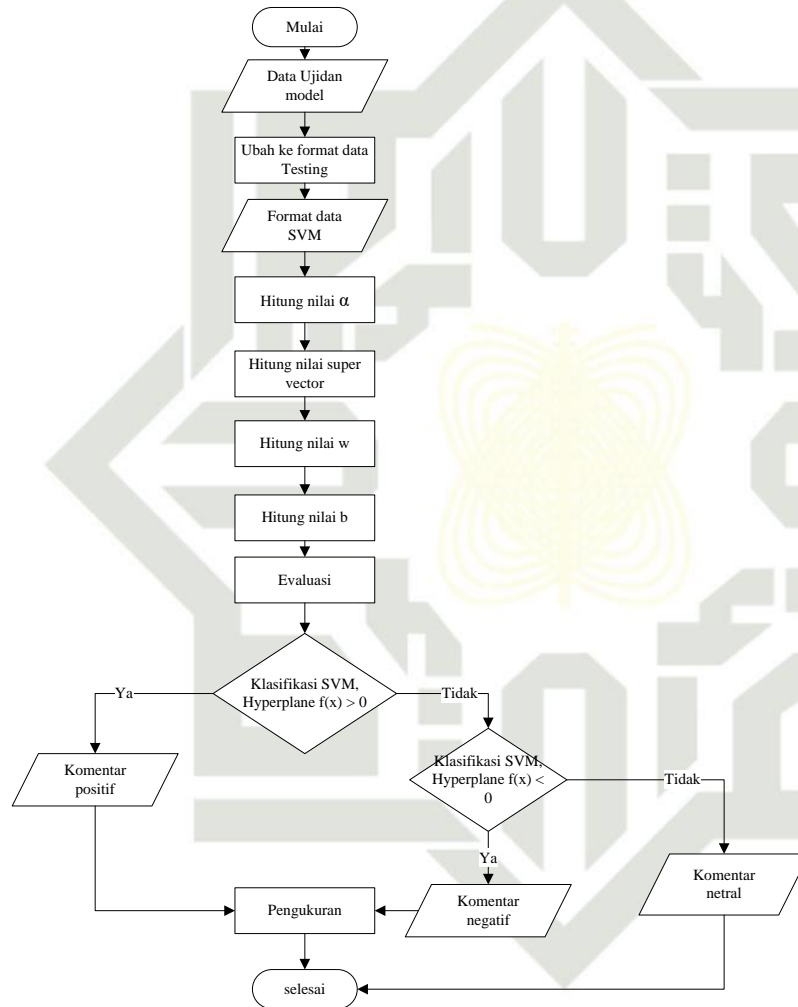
Mulai

Data Ujidan model

Ubah ke format data Testing

Format data SVM

Hitung nilai $\alpha$

Hitung nilai super vector

Hitung nilai w

Hitung nilai b

Evaluasi

Klasifikasi SVM, Hyperplane $f(x) > 0$

Ya

Tidak

Komentar positif

Klasifikasi SVM, Hyperplane $f(x) < 0$

Tidak

Ya

Komentar netral

Pengukuran

Komentar negatif

selesai